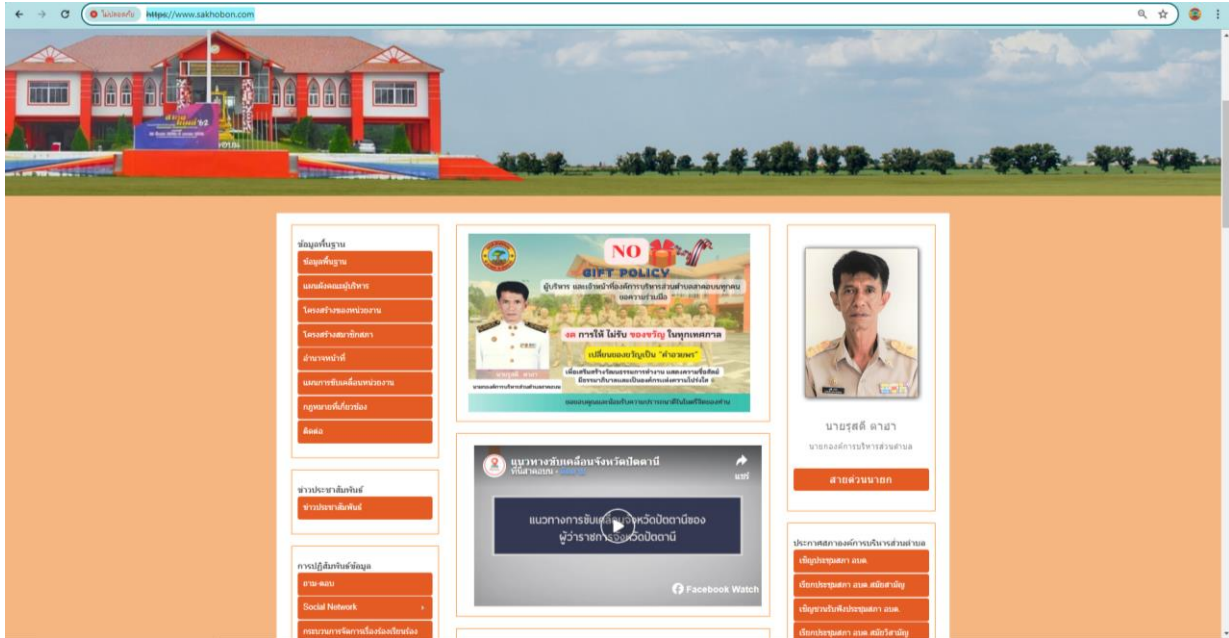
ไม่ปลอดภัย https://www.sakhobon.com

ข้อมูลพื้นฐาน
ข้อมูลพื้นฐาน
แผนผังคณะผู้บริหาร
โครงสร้างของหน่วยงาน
โครงสร้างสมาชิกสภา
อำนาจหน้าที่
แผนการขับเคลื่อนหน่วยงาน
กฎหมายที่เกี่ยวข้อง
ติดต่อ

ข่าวประชาสัมพันธ์
ข่าวประชาสัมพันธ์

การปฏิสัมพันธ์ข้อมูล
ถาม-ตอบ
Social Network
กระบวนการจัดการเรื่องร้องเรียน

NO GIFT POLICY
ผู้บริหาร และเจ้าหน้าที่องค์การบริหารส่วนตำบลสะกอบนทุกคน ขอความร่วมมือ
งด การให้ ไม่รับ ของขวัญ ในทุกเทศกาล
เปลี่ยนของขวัญเป็น "คำอวยพร"
นายกองค์การบริหารส่วนตำบลสะกอบน

แนวทางขับเคลื่อนจังหวัดปัตตานี
แชร์
แนวทางการขับเคลื่อนจังหวัดปัตตานีของผู้ว่าราชการจังหวัดปัตตานี
Facebook Watch

นายรุสดี ดาฮา
นายกองค์การบริหารส่วนตำบล
สายด่วนนายก

ประกาศสภาองค์การบริหารส่วนตำบล
เชิญประชุมสภา อบต.
เรียกประชุมสภา อบต. สมัยสามัญ
เชิญชวนรับฟังประชุมสภา อบต.
เรียกประชุมสภา อบต. สมัยวิสามัญ